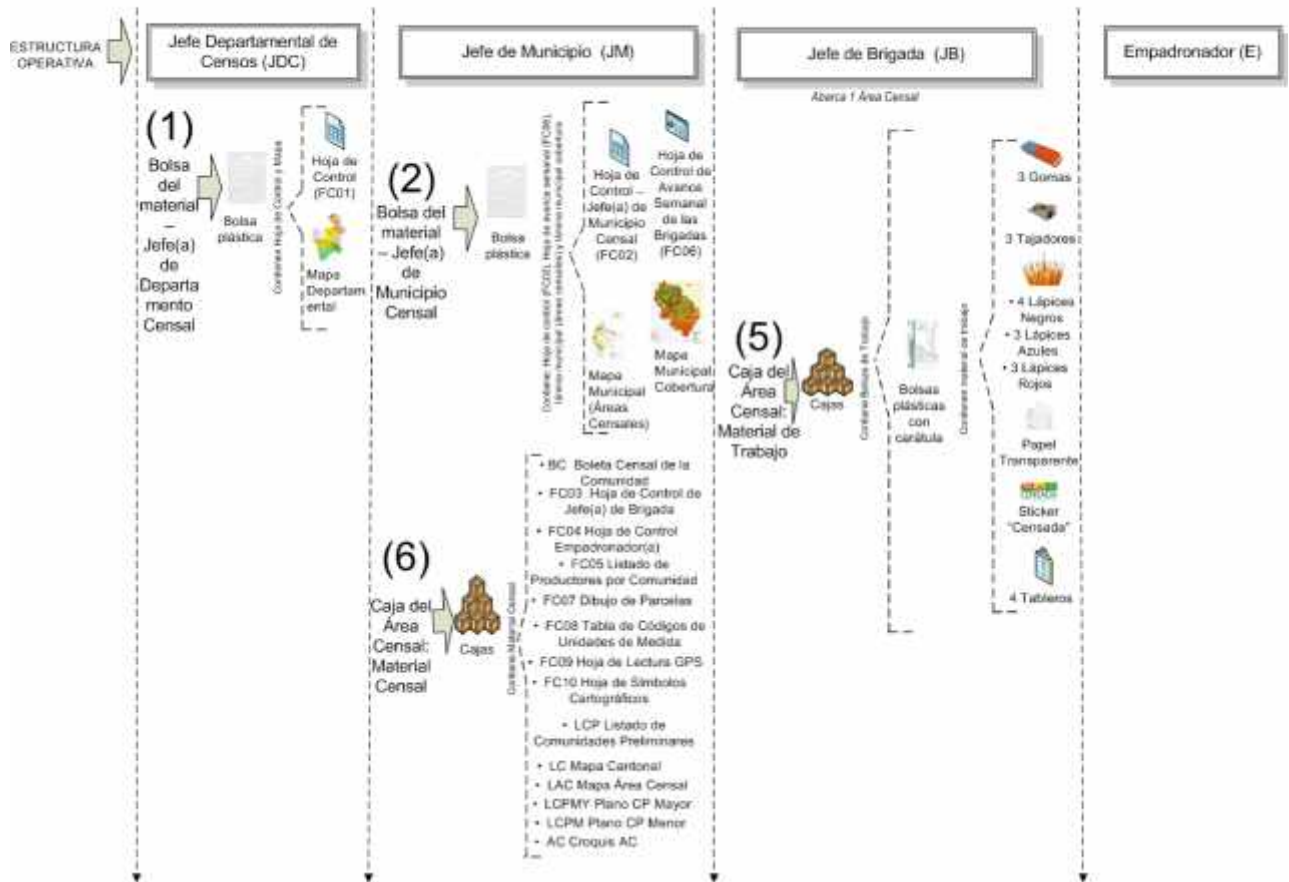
ESTRUCTURA OPERATIVA

Jefe Departamental de Censos (JDC)

Jefe de Municipio (JM)

Jefe de Brigada (JB)

Empadronador (E)

Abarca 1 Área Censal

(1)
Bolsa del material – Jefe(a) de Departamento Censal

Bolsa plástica

Contiene Hoja de Control y Mapa

Hoja de Control (FC01)

Mapa Departamental

(2)
Bolsa del material – Jefe(a) de Municipio Censal

Bolsa plástica

Contiene: Hoja de control (FC02), Hoja de avance semanal (FC06), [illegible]

Hoja de Control – Jefe(a) de Municipio Censal (FC02)

Hoja de Control de Avance Semanal de las Brigadas (FC06)

Mapa Municipal (Áreas Censales)

Mapa Municipal Cobertura

(5)
Caja del Área Censal: Material de Trabajo

Cajas

Contiene Bolsas de Trabajo

Bolsas plásticas con carátula

Contiene material de trabajo

3 Gomas

3 Tajadores

• 4 Lápices Negros
• 3 Lápices Azules
• 3 Lápices Rojos

Papel Transparente

Sticker "Censada"

4 Tableros

(6)
Caja del Área Censal: Material Censal

Cajas

Contiene Material Censal

• BC Boleta Censal de la Comunidad
• FC03 Hoja de Control de Jefe(a) de Brigada
• FC04 Hoja de Control Empadronador(a)
• FC05 Listado de Productores por Comunidad
• FC07 Dibujo de Parcelas
• FC08 Tabla de Códigos de Unidades de Medida
• FC09 Hoja de Lectura GPS
• FC10 Hoja de Símbolos Cartográficos
• LCP Listado de Comunidades Preliminares
• LC Mapa Cantonal
• LAC Mapa Área Censal
• LCPMY Plano CP Mayor
• LCPM Plano CP Menor
• AC Croquis AC